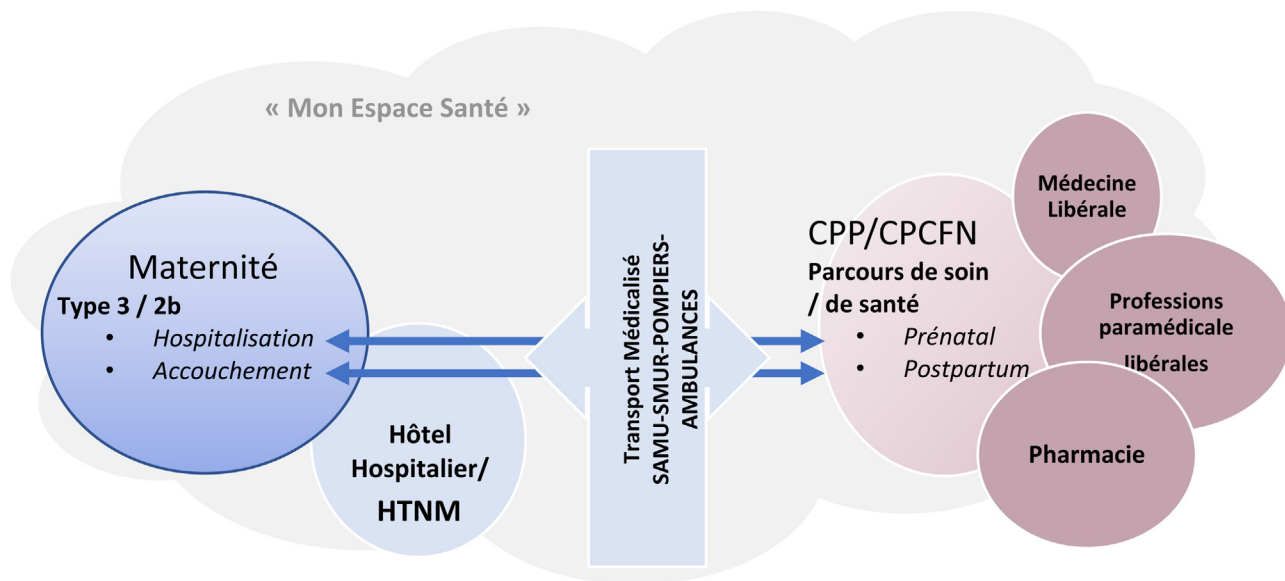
« Mon Espace Santé »

Maternité
Type 3 / 2b
• Hospitalisation
• Accouchement

Hôtel Hospitalier/
HTNM

Transport Médicalisé
SAMU-SMUR-POMPIERS-AMBULANCES

CPP/CPCFN
Parcours de soin / de santé
• Prénatal
• Postpartum

Médecine Libérale

Professions paramédicale libérales

Pharmacie